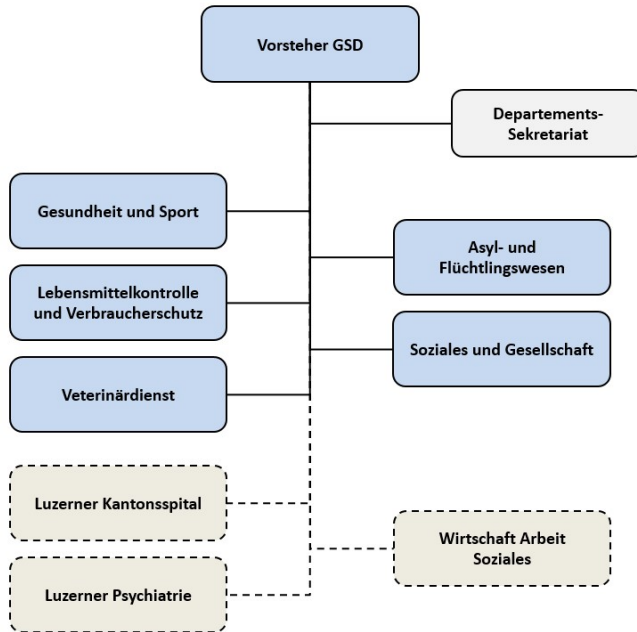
Vorsteher GSD

Departements-Sekretariat

Gesundheit und Sport

Asyl- und Flüchtlingswesen

Lebensmittelkontrolle und Verbraucherschutz

Soziales und Gesellschaft

Veterinärdienst

Luzerner Kantonsspital

Wirtschaft Arbeit Soziales

Luzerner Psychiatrie